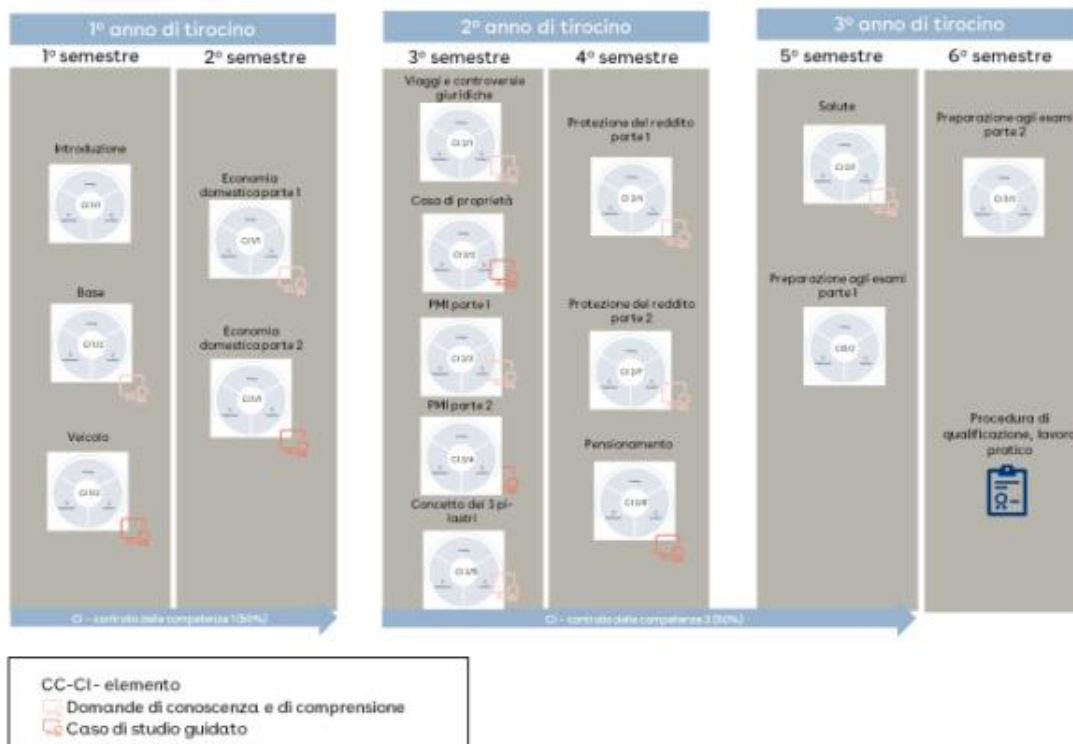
1° anno di tirocinio

1° semestre

Introduzione

CI 1/1

Base

CI 1/2

Veicolo

CI 1/3

2° semestre

Economia domestica parte 1

CI 1/1

Economia domestica parte 2

CI 1/1

2° anno di tirocino

3° semestre

Viaggi e controversie giuridiche

CI 2/1

Caso di proprietà

CI 2/2

PMI parte 1

CI 2/3

PMI parte 2

CI 2/4

Concetto dei 3 pilastri

CI 2/5

4° semestre

Protezione del reddito parte 1

CI 2/6

Protezione del reddito parte 2

CI 2/7

Pensionamento

CI 2/8

3° anno di tirocino

5° semestre

Salute

CI 3/1

Preparazione agli esami parte 1

CI 3/2

6° semestre

Preparazione agli esami parte 2

CI 3/3

Procedura di qualificazione, lavoro pratico

CI – controllo delle competenze 1 (50%)

CI – controllo delle competenze 2 (50%)

CC-CI - elemento
Domande di conoscenza e di comprensione
Caso di studio guidato